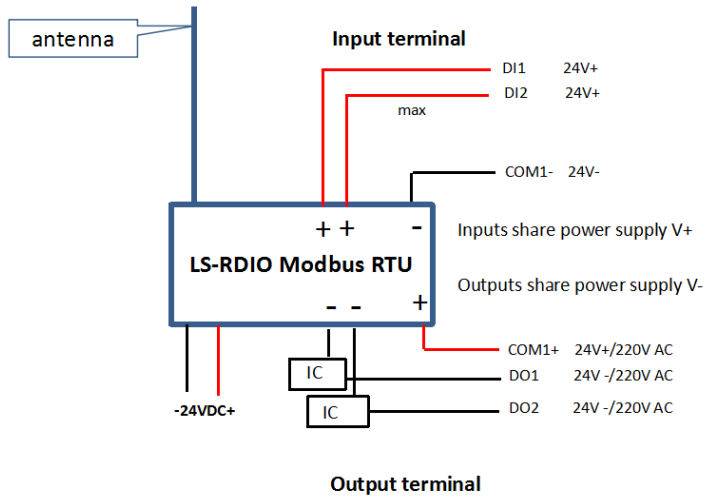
antenna

Input terminal

DI1 24V+

DI2 24V+

max

COM1- 24V-

+ + -

LS-RDIO Modbus RTU

- - +

Inputs share power supply V+

Outputs share power supply V-

COM1+ 24V+/220V AC

IC

DO1 24V -/220V AC

IC

DO2 24V -/220V AC

-24VDC+

Output terminal